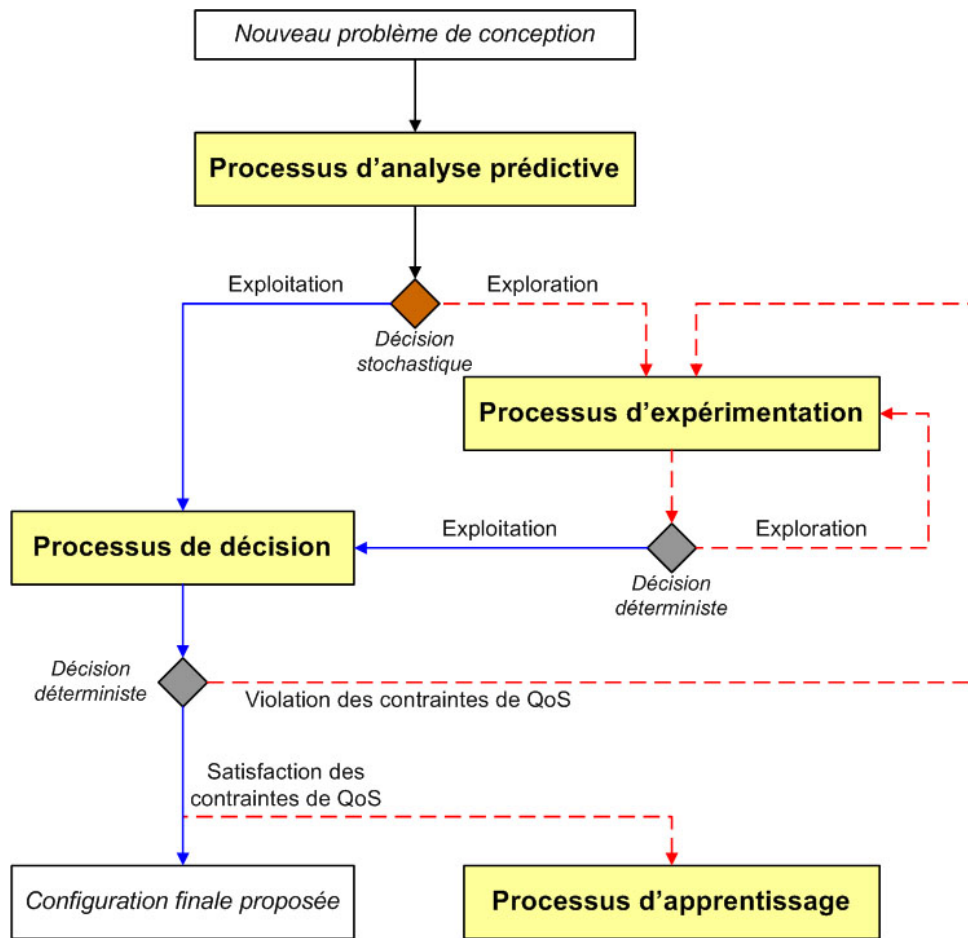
Nouveau problème de conception

Processus d'analyse prédictive

Exploitation

Exploration

Décision stochastique

Processus d'expérimentation

Processus de décision

Exploitation

Exploration

Décision déterministe

Décision déterministe

Violation des contraintes de QoS

Satisfaction des contraintes de QoS

Configuration finale proposée

Processus d'apprentissage